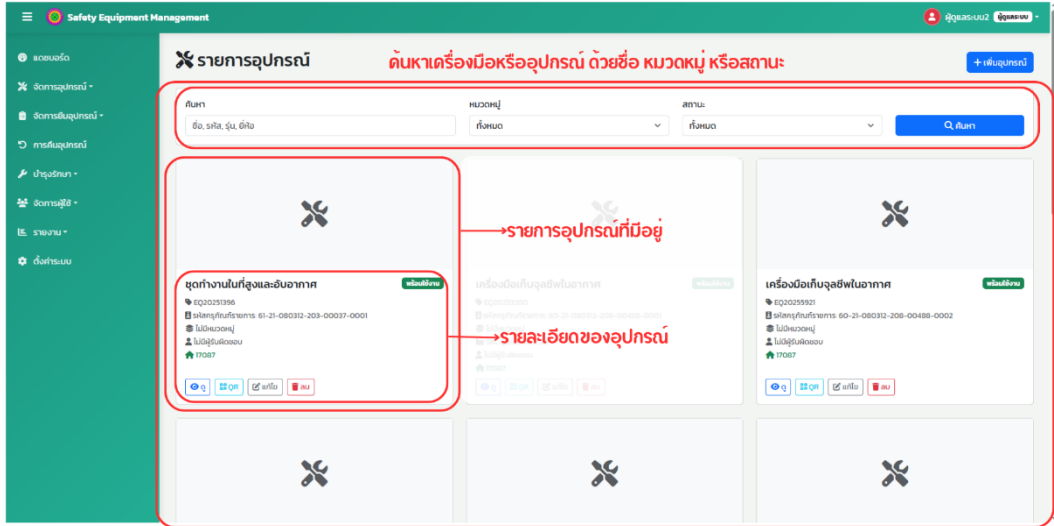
Safety Equipment Management

ผู้ดูแลระบบ2 ผู้ดูแลระบบ

แดชบอร์ด
จัดการอุปกรณ์
จัดการยืมอุปกรณ์
การคืนอุปกรณ์
บำรุงรักษา
จัดการผู้ใช้
รายงาน
ตั้งค่าระบบ

รายการอุปกรณ์

ค้นหาเครื่องมือหรืออุปกรณ์ ด้วยชื่อ หมวดหมู่ หรือสถานะ

+ เพิ่มอุปกรณ์

ค้นหา
ชื่อ, รหัส, รุ่น, ยี่ห้อ

หมวดหมู่
ทั้งหมด

สถานะ
ทั้งหมด

ค้นหา

รายการอุปกรณ์ที่มีอยู่

ชุดทำงานในที่สูงและอับอากาศ
พร้อมใช้งาน
EQ20251356
รหัสครุภัณฑ์ราชการ: 61-21-080312-203-00037-0001
ไม่มีหมวดหมู่
ไม่มีผู้รับผิดชอบ
17087
ดู QR แก้ไข ลบ

รายละเอียดของอุปกรณ์

เครื่องมือเก็บจุลชีพในอากาศ
พร้อมใช้งาน
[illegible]
รหัสครุภัณฑ์ราชการ: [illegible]
ไม่มีหมวดหมู่
ไม่มีผู้รับผิดชอบ
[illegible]
ดู QR แก้ไข ลบ

เครื่องมือเก็บจุลชีพในอากาศ
พร้อมใช้งาน
EQ20255921
รหัสครุภัณฑ์ราชการ: 60-21-080312-208-00488-0002
ไม่มีหมวดหมู่
ไม่มีผู้รับผิดชอบ
17087
ดู QR แก้ไข ลบ